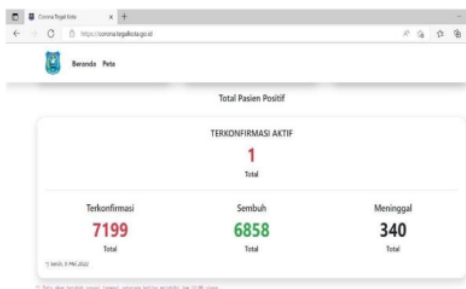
Corona Tegal Kota
https://corona.tegalkota.go.id

Beranda Peta

Total Pasien Positif

TERKONFIRMASI AKTIF

1

Total

Terkonfirmasi

7199

Total

Sembuh

6858

Total

Meninggal

340

Total

*) Senin, 9 Mei 2022

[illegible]